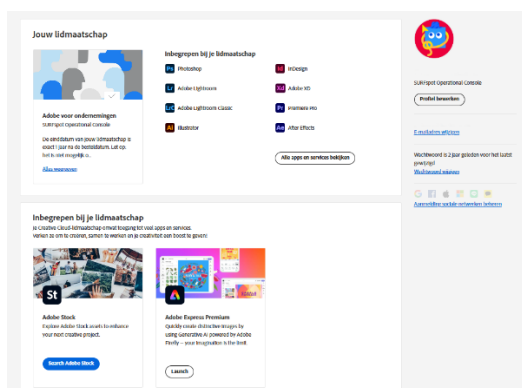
Jouw lidmaatschap

Adobe voor ondernemingen
SURFspot Operational Console

De einddatum van jouw lidmaatschap is exact 1 jaar na de besteldatum. Let op, het is mogelijk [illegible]

Alles weergeven

Inbegrepen bij je lidmaatschap

Ps Photoshop
Id InDesign
Lr Adobe Lightroom
Xd Adobe XD
Lr Adobe Lightroom Classic
Pr Premiere Pro
Ai Illustrator
Ae After Effects

Alle apps en services bekijken

SURFspot Operational Console

Profiel bewerken

E-mailadres wijzigen

Wachtwoord is 2 jaar geleden voor het laatst gewijzigd
Wachtwoord wijzigen

Aanmelding sociale netwerken beheren

Inbegrepen bij je lidmaatschap
Je Creative Cloud-lidmaatschap omvat toegang tot veel apps en services. Verken ze om te creëren, samen te werken en je creativiteit een boost te geven!

St
Adobe Stock
Explore Adobe Stock assets to enhance your next creative project.

Search Adobe Stock

Adobe Express Premium
Quickly create distinctive images by using Generative AI powered by Adobe Firefly – your imagination is the limit.

Launch